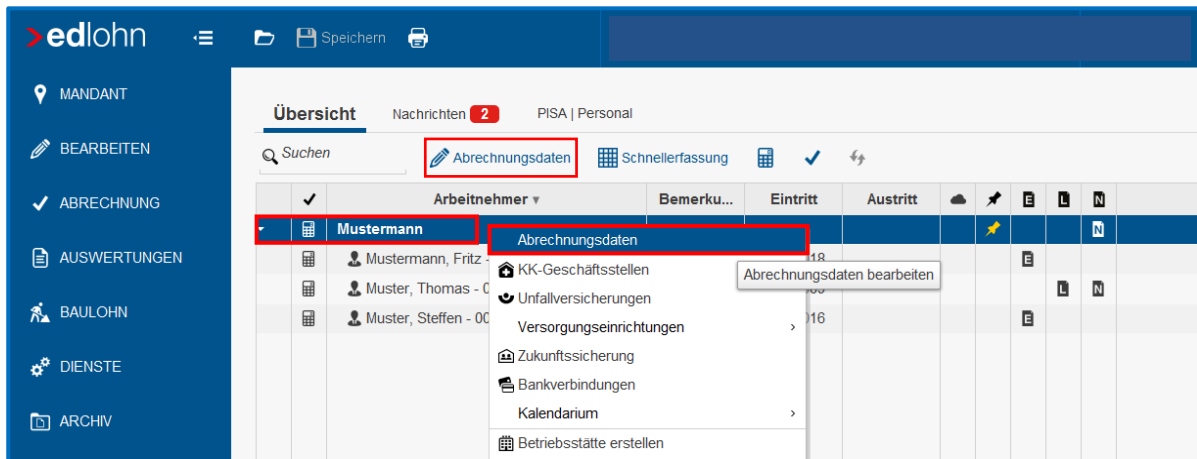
>edlohn

Speichern

MANDANT
BEARBEITEN
ABRECHNUNG
AUSWERTUNGEN
BAULOHN
DIENSTE
ARCHIV

Übersicht
Nachrichten 2
PISA | Personal

Suchen
Abrechnungsdaten
Schnellerfassung

| | ✓ | Arbeitnehmer ▾ | Bemerku... | Eintritt | Austritt | | | E | L | N |
|---|---|---|---|---|---|---|---|---|---|---|
| | | Mustermann | | | | | | | | N |
| | | Mustermann, Fritz - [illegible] | | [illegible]18 | | | | E | | |
| | | Muster, Thomas - 0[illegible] | | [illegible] | | | | | L | N |
| | | Muster, Steffen - 00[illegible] | | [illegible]016 | | | | E | | |

Abrechnungsdaten
KK-Geschäftsstellen
Unfallversicherungen
Versorgungseinrichtungen ›
Zukunftssicherung
Bankverbindungen
Kalendarium ›
Betriebsstätte erstellen

Abrechnungsdaten bearbeiten